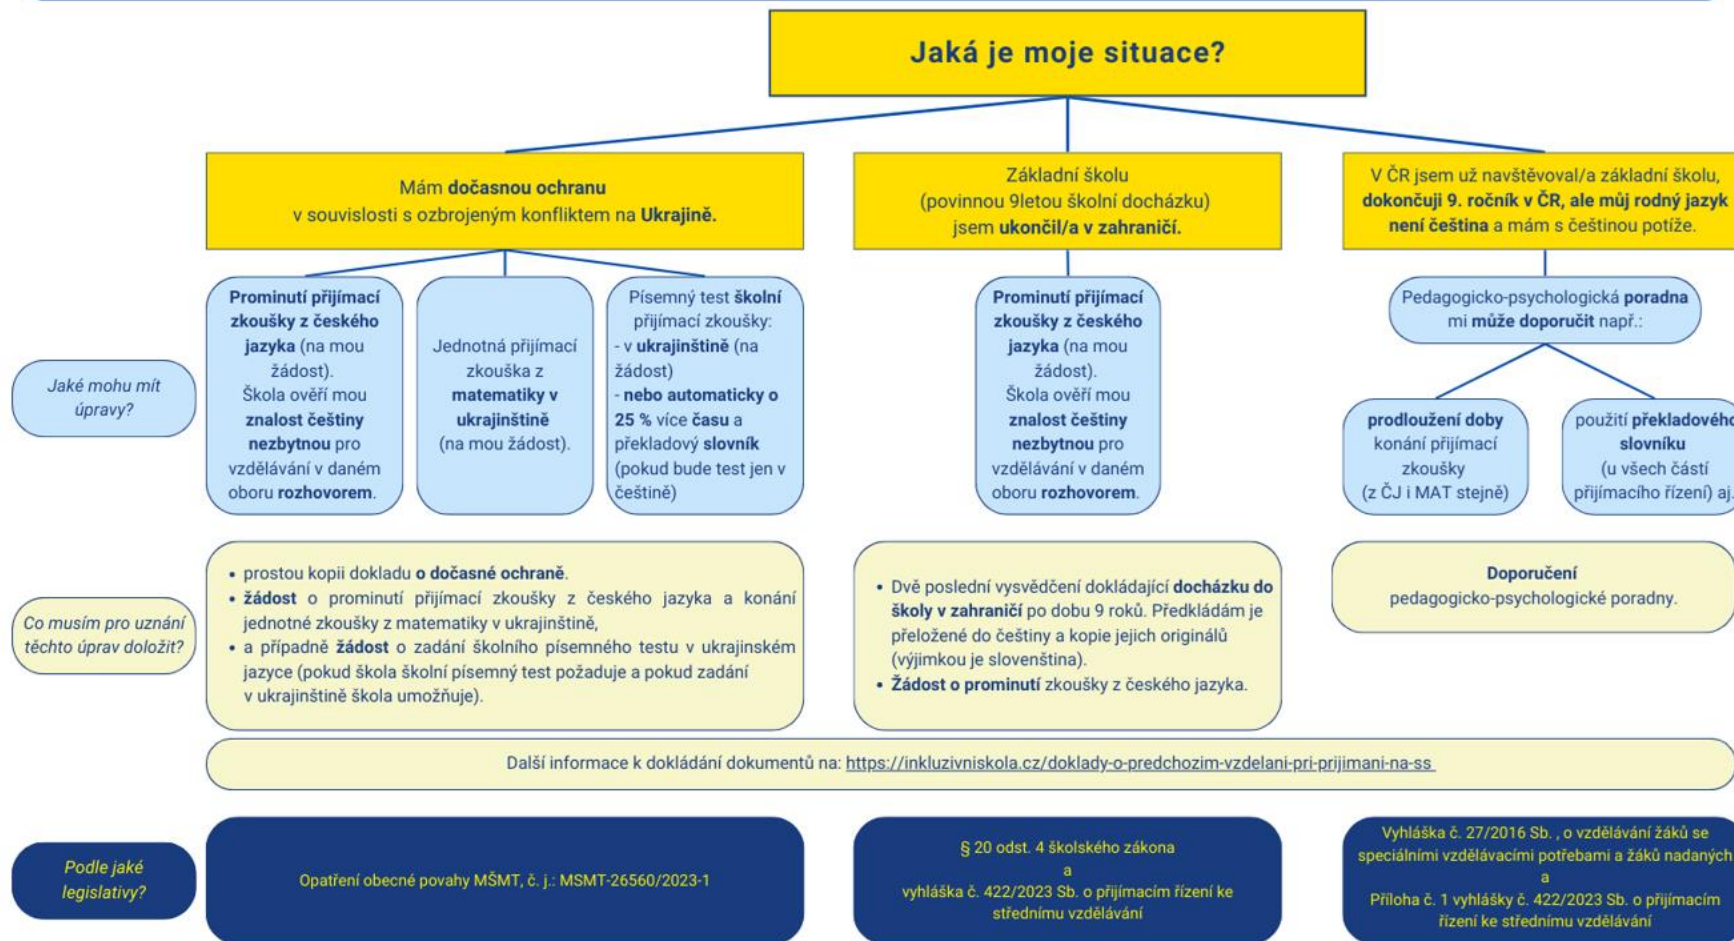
Jaká je moje situace?

Mám dočasnou ochranu v souvislosti s ozbrojeným konfliktem na Ukrajině.

Základní školu (povinnou 9letou školní docházku) jsem ukončil/a v zahraničí.

V ČR jsem už navštěvoval/a základní školu, dokončuji 9. ročník v ČR, ale můj rodný jazyk není čeština a mám s češtinou potíže.

Jaké mohu mít úpravy?

Prominutí přijímací zkoušky z českého jazyka (na mou žádost). Škola ověří mou znalost češtiny nezbytnou pro vzdělávání v daném oboru rozhovorem.

Jednotná přijímací zkouška z matematiky v ukrajinštině (na mou žádost).

Písemný test školní přijímací zkoušky:
- v ukrajinštině (na žádost)
- nebo automaticky o 25 % více času a překladový slovník (pokud bude test jen v češtině)

Prominutí přijímací zkoušky z českého jazyka (na mou žádost). Škola ověří mou znalost češtiny nezbytnou pro vzdělávání v daném oboru rozhovorem.

Pedagogicko-psychologická poradna mi může doporučit např.:

prodloužení doby konání přijímací zkoušky (z ČJ i MAT stejně)

použití překladového slovníku (u všech částí přijímacího řízení) aj.

Co musím pro uznání těchto úprav doložit?

• prostou kopii dokladu o dočasné ochraně.
• žádost o prominutí přijímací zkoušky z českého jazyka a konání jednotné zkoušky z matematiky v ukrajinštině,
• a případně žádost o zadání školního písemného testu v ukrajinském jazyce (pokud škola školní písemný test požaduje a pokud zadání v ukrajinštině škola umožňuje).

• Dvě poslední vysvědčení dokládající docházku do školy v zahraničí po dobu 9 roků. Předkládám je přeložené do češtiny a kopie jejich originálů (výjimkou je slovenština).
• Žádost o prominutí zkoušky z českého jazyka.

Doporučení pedagogicko-psychologické poradny.

Další informace k dokládání dokumentů na: https://inkluzivniskola.cz/doklady-o-predchozim-vzdelani-pri-prijimani-na-ss

Podle jaké legislativy?

Opatření obecné povahy MŠMT, č. j.: MSMT-26560/2023-1

§ 20 odst. 4 školského zákona
a
vyhláška č. 422/2023 Sb. o přijímacím řízení ke střednímu vzdělávání

Vyhláška č. 27/2016 Sb. , o vzdělávání žáků se speciálními vzdělávacími potřebami a žáků nadaných
a
Příloha č. 1 vyhlášky č. 422/2023 Sb. o přijímacím řízení ke střednímu vzdělávání